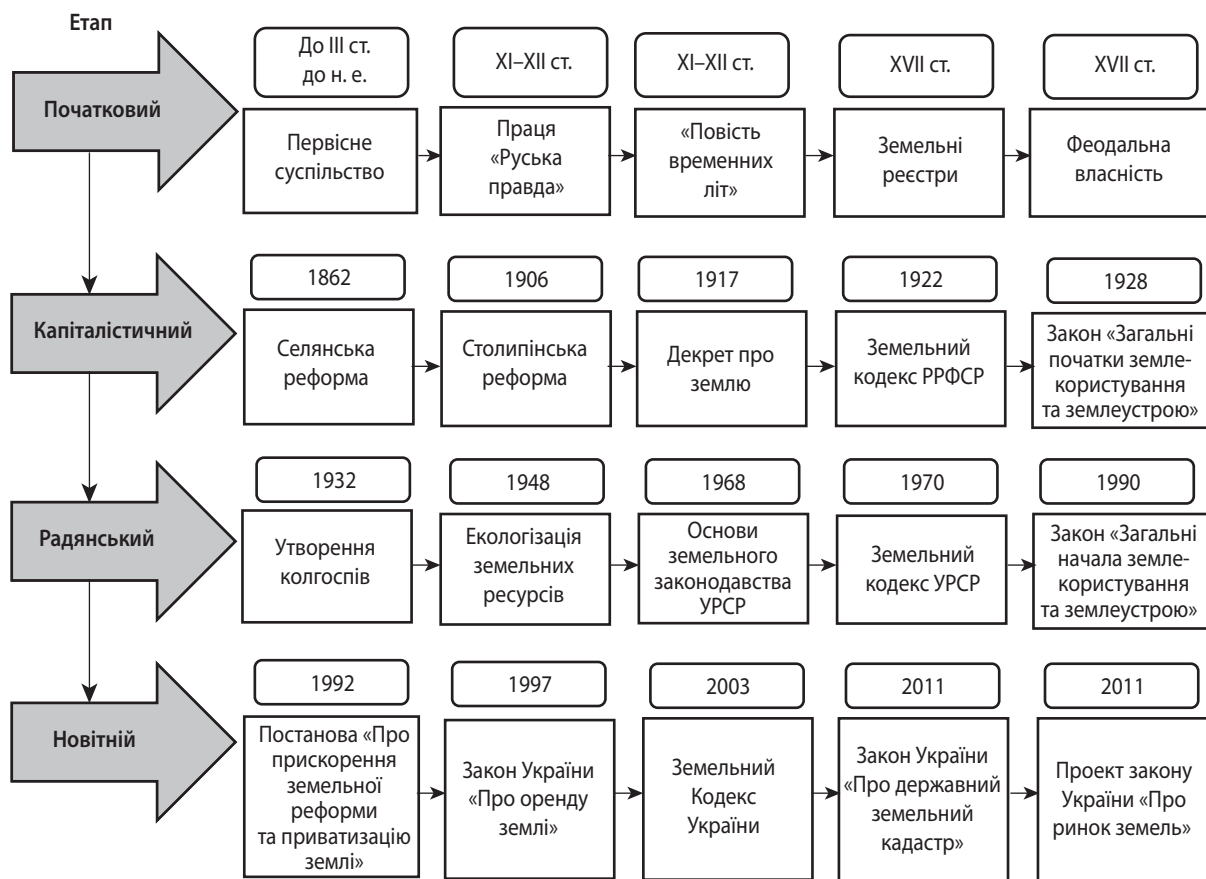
Етап

Початковий

До III ст. до н. е.

Первісне суспільство

XI–XII ст.

Праця «Руська правда»

XI–XII ст.

«Повість временних літ»

XVII ст.

Земельні реєстри

XVII ст.

Феодальна власність

Капіталістичний

1862

Селянська реформа

1906

Столипінська реформа

1917

Декрет про землю

1922

Земельний кодекс РРФСР

1928

Закон «Загальні початки землекористування та землеустрою»

Радянський

1932

Утворення колгоспів

1948

Екологізація земельних ресурсів

1968

Основи земельного законодавства УРСР

1970

Земельний кодекс УРСР

1990

Закон «Загальні начала землекористування та землеустрою»

Новітній

1992

Постанова «Про прискорення земельної реформи та приватизацію землі»

1997

Закон України «Про оренду землі»

2003

Земельний Кодекс України

2011

Закон України «Про державний земельний кадастр»

2011

Проект закону України «Про ринок земель»